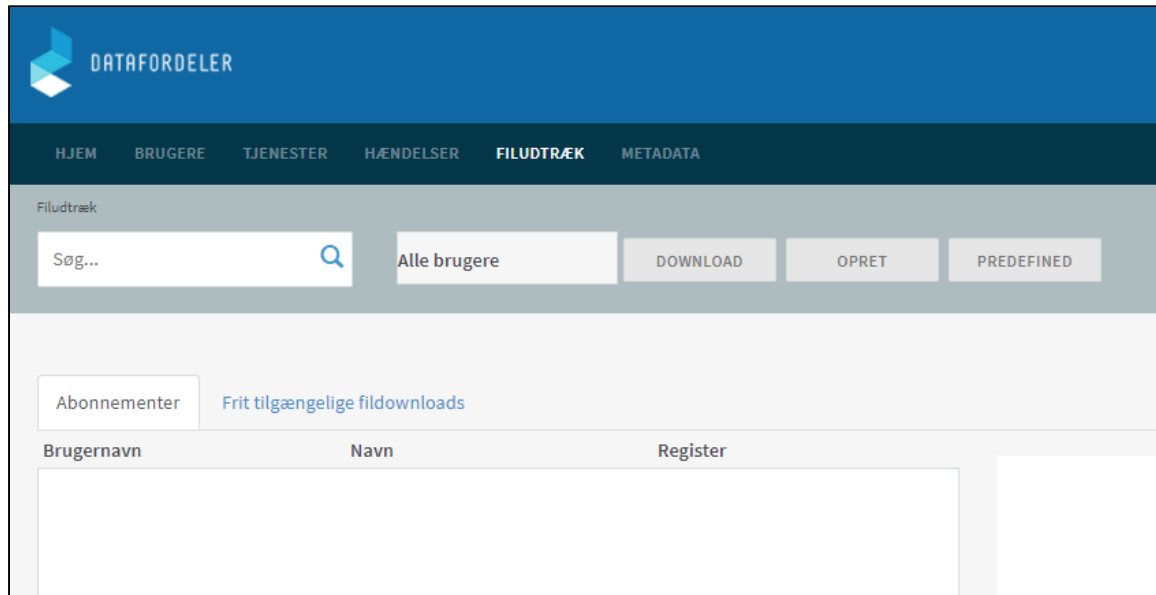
DATAFORDELER

HJEM BRUGERE TJENESTER HÆNDELSER FILUDTRÆK METADATA

Filudtræk

Søg...

Alle brugere

DOWNLOAD OPRET PREDEFINED

Abonnementer Frit tilgængelige fildownloads

| Brugernavn | Navn | Register |
|---|---|---|